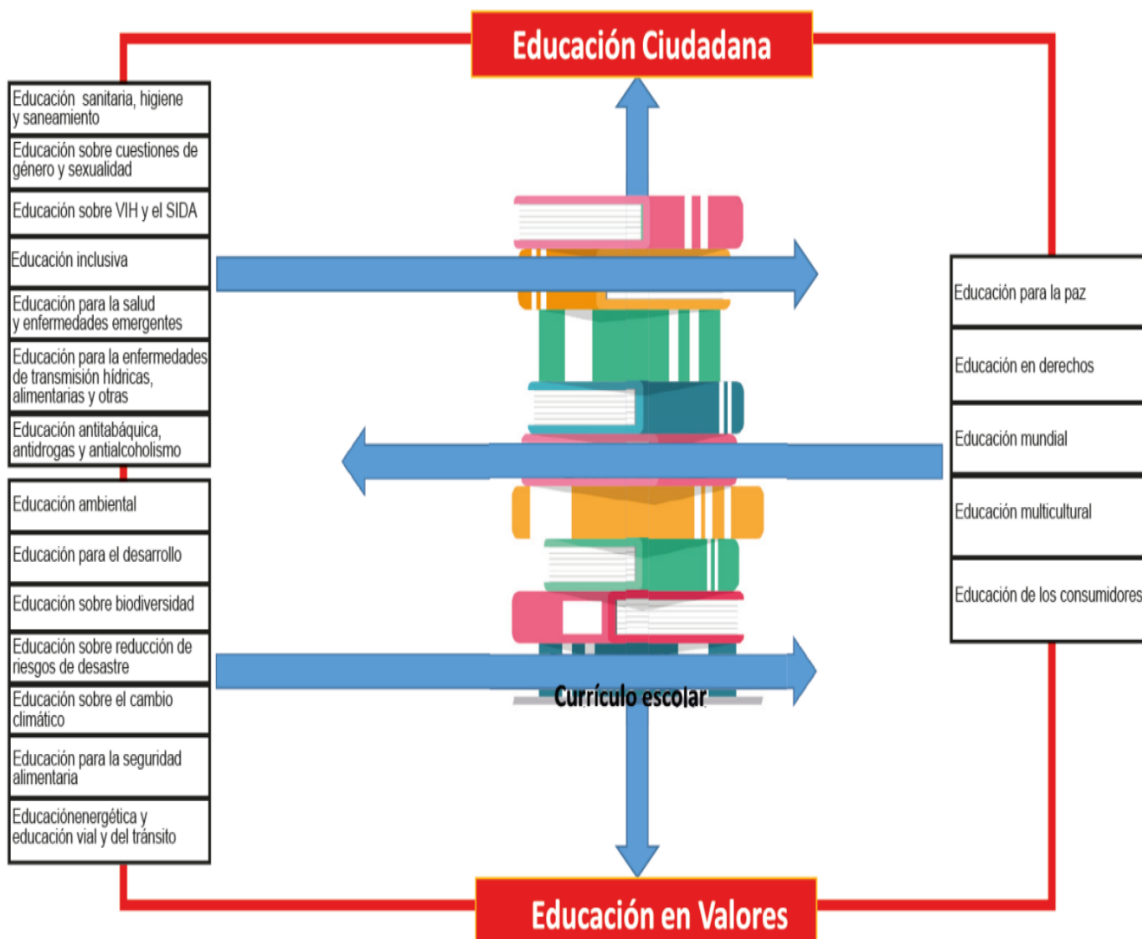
Educación Ciudadana

Educación sanitaria, higiene y saneamiento

Educación sobre cuestiones de género y sexualidad

Educación sobre VIH y el SIDA

Educación inclusiva

Educación para la salud y enfermedades emergentes

Educación para la enfermedades de transmisión hídricas, alimentarias y otras

Educación antitabáquica, antidrogas y antialcoholismo

Educación ambiental

Educación para el desarrollo

Educación sobre biodiversidad

Educación sobre reducción de riesgos de desastre

Educación sobre el cambio climático

Educación para la seguridad alimentaria

Educaciónenergética y educación vial y del tránsito

Educación para la paz

Educación en derechos

Educación mundial

Educación multicultural

Educación de los consumidores

Currículo escolar

Educación en Valores